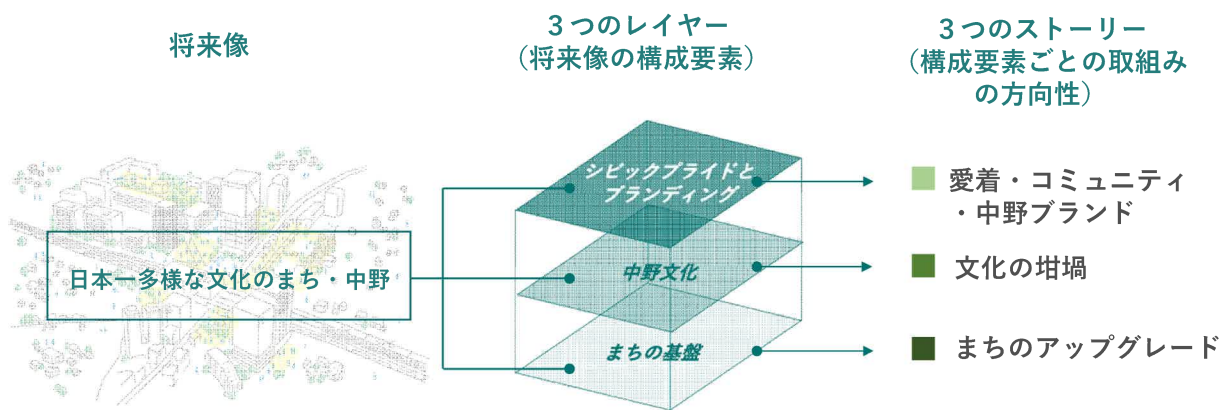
将来像

３つのレイヤー
（将来像の構成要素）

３つのストーリー
（構成要素ごとの取組みの方向性）

日本一多様な文化のまち・中野

シビックプライドとブランディング

中野文化

まちの基盤

愛着・コミュニティ・中野ブランド

文化の坩堝

まちのアップグレード